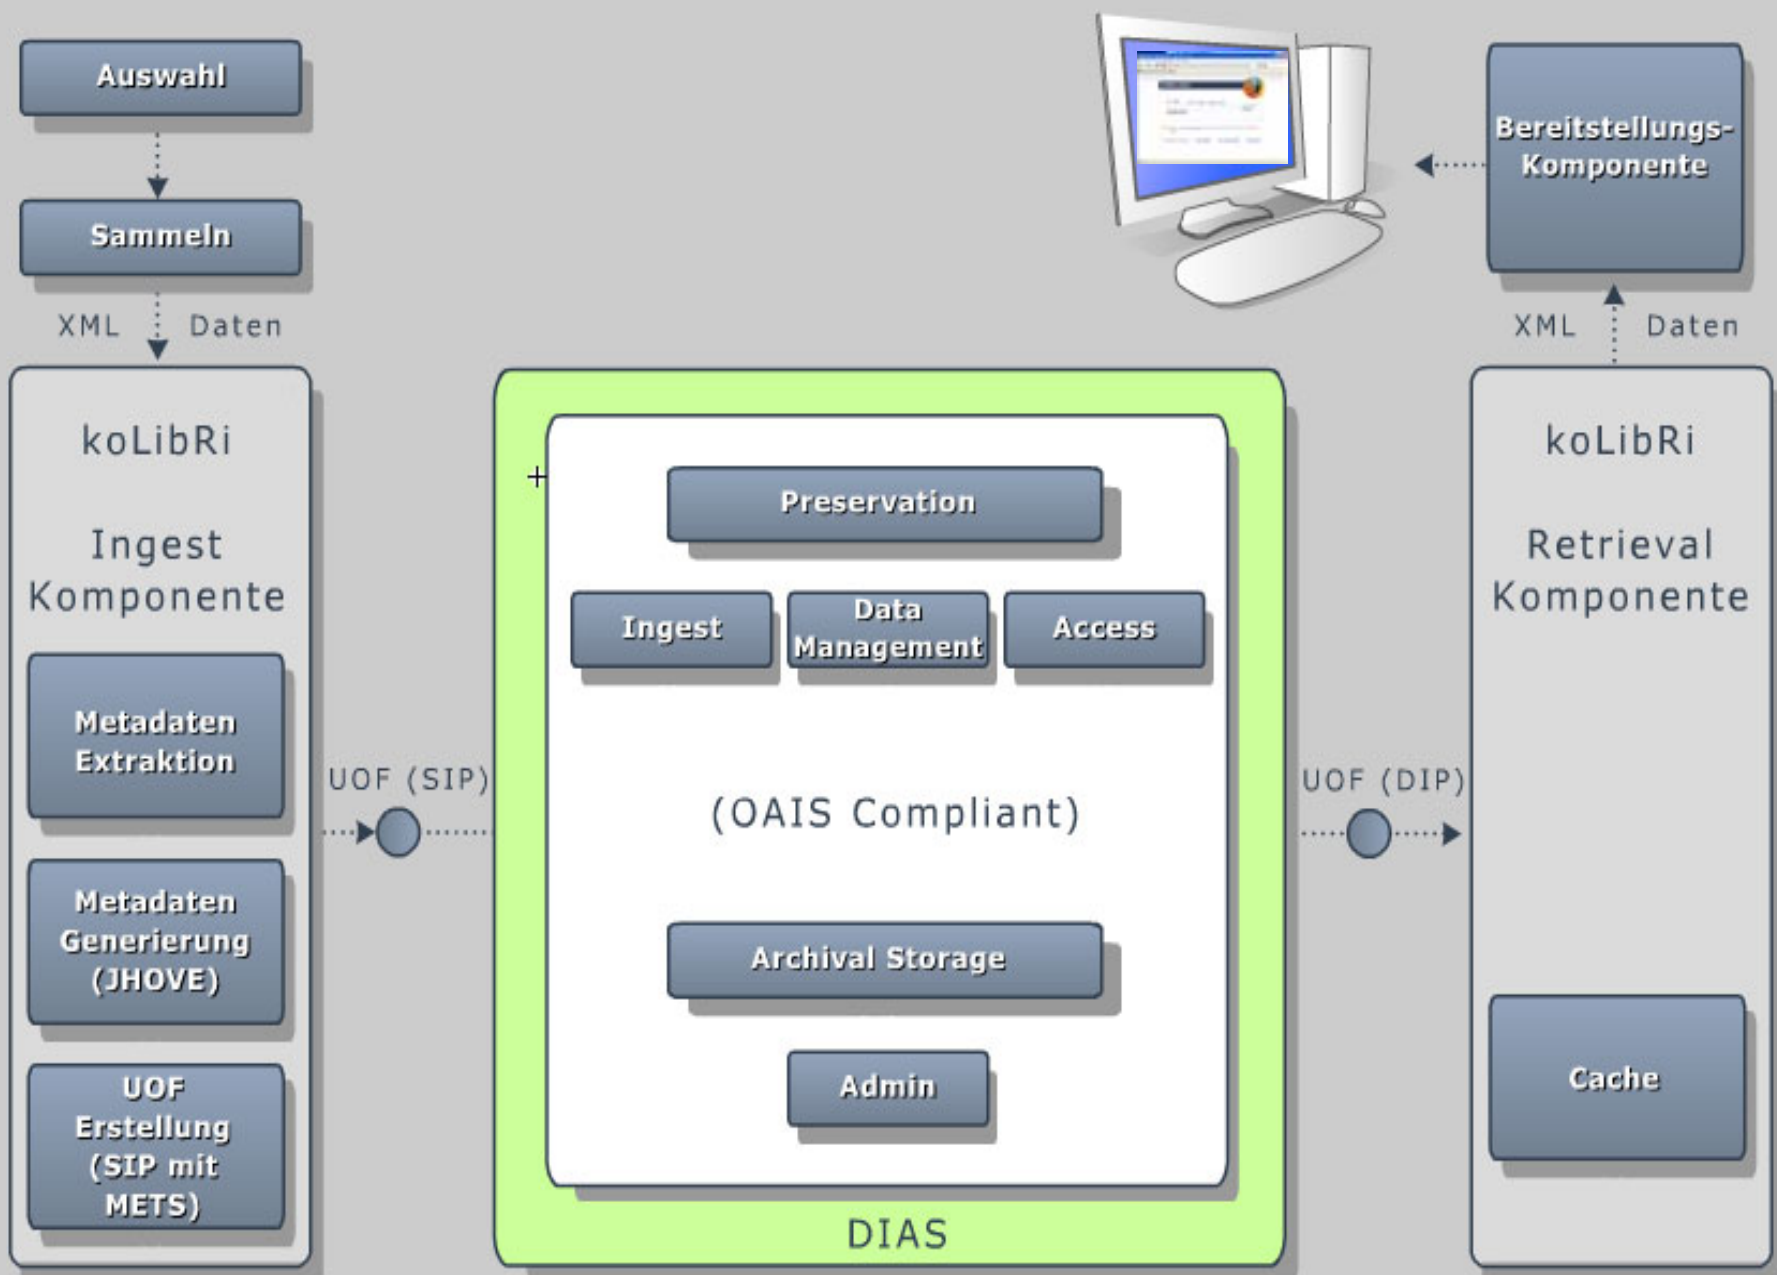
Auswahl

Sammeln

XML Daten

Bereitstellungs-Komponente

XML Daten

koLibRi

Ingest Komponente

Metadaten Extraktion

Metadaten Generierung (JHOVE)

UOF Erstellung (SIP mit METS)

UOF (SIP)

Preservation

Ingest

Data Management

Access

(OAIS Compliant)

Archival Storage

Admin

DIAS

UOF (DIP)

koLibRi

Retrieval Komponente

Cache